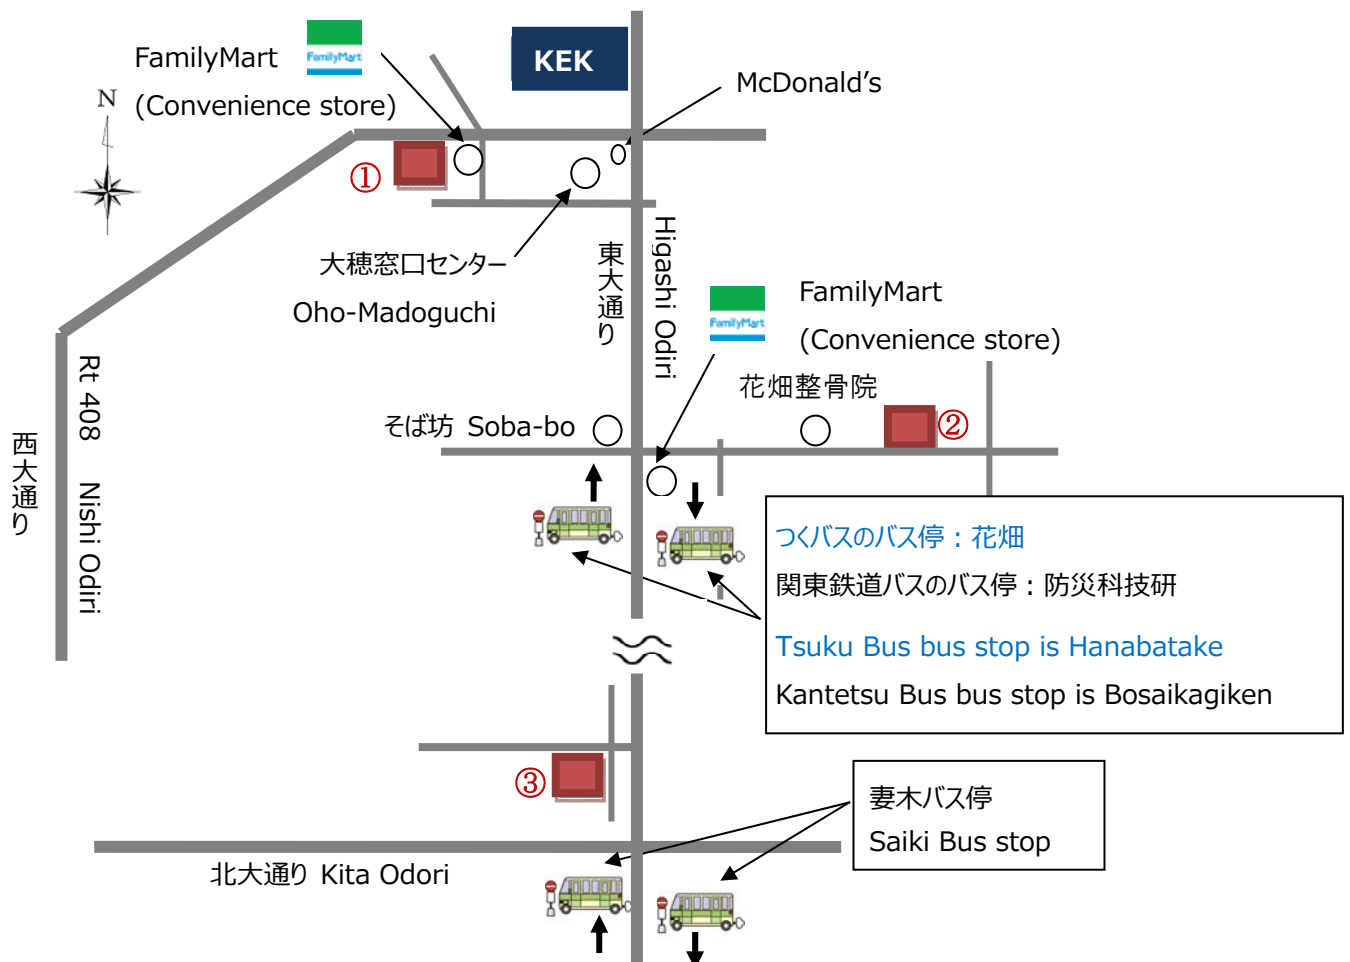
FamilyMart
(Convenience store)

FamilyMart

KEK

McDonald's

N

①

大穂窓口センター

Oho-Madoguchi

東大通り

Higashi Odiri

FamilyMart

FamilyMart
(Convenience store)

花畑整骨院

②

Rt 408

Nishi Odiri

西大通り

そば坊 Soba-bo

つくバスのバス停：花畑
関東鉄道バスのバス停：防災科技研

Tsuku Bus bus stop is Hanabatake
Kantetsu Bus bus stop is Bosaikagiken

③

妻木バス停
Saiki Bus stop

北大通り Kita Odori